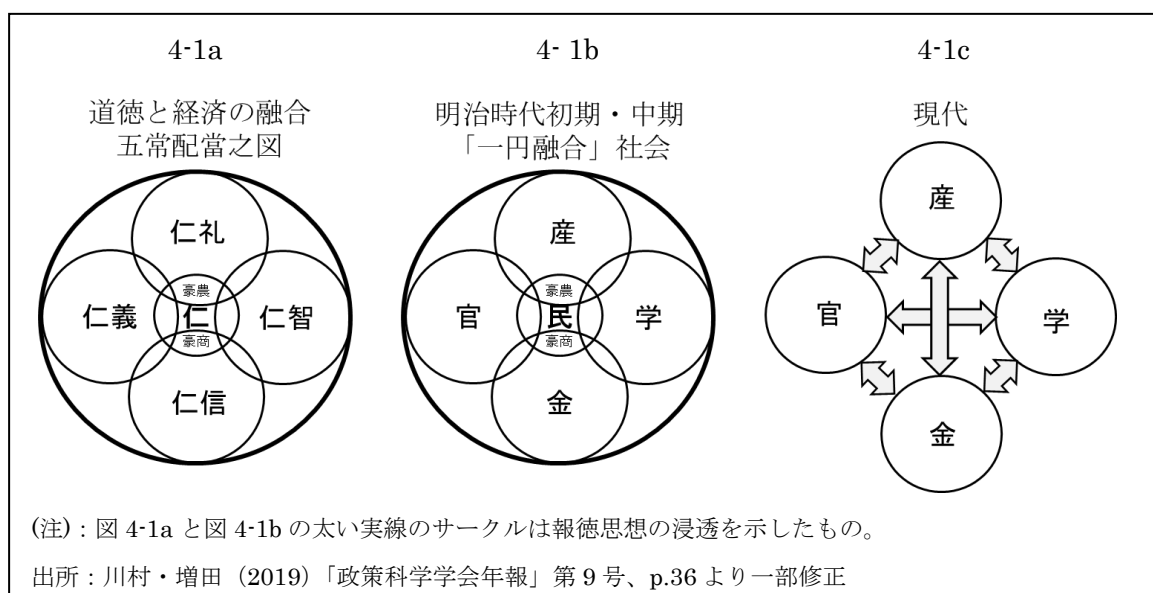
4-1a

道徳と経済の融合
五常配當之図

仁礼
仁義
豪農
仁
豪商
仁智
仁信

4- 1b

明治時代初期・中期
「一円融合」社会

産
官
豪農
民
豪商
学
金

4-1c

現代

産
官
学
金

(注)：図 4-1a と図 4-1b の太い実線のサークルは報徳思想の浸透を示したもの。

出所：川村・増田（2019）「政策科学学会年報」第 9 号、p.36 より一部修正